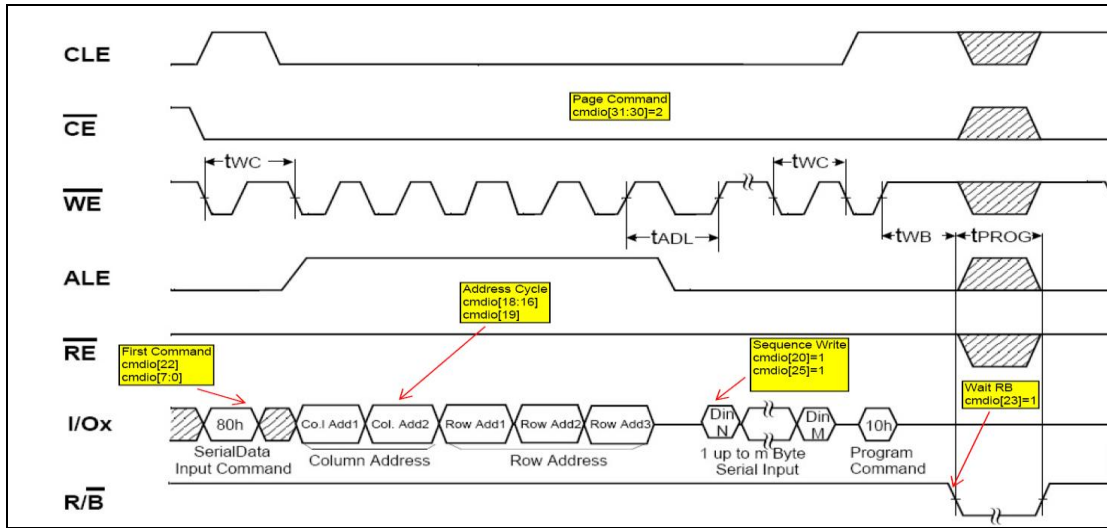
CLE

$\overline{CE}$

Page Command
cmdio[31:30]=2

tWC

tWC

$\overline{WE}$

tADL

tWB

tPROG

ALE

Address Cycle
cmdio[18:16]
cmdio[19]

$\overline{RE}$

First Command
cmdio[22]
cmdio[7:0]

Sequence Write
cmdio[20]=1
cmdio[25]=1

Wait RB
cmdio[23]=1

I/Ox

80h

Co.l Add1

Col. Add2

Row Add1

Row Add2

Row Add3

Din N

Din M

10h

SerialData Input Command

Column Address

Row Address

1 up to m Byte Serial Input

Program Command

R/$\overline{B}$